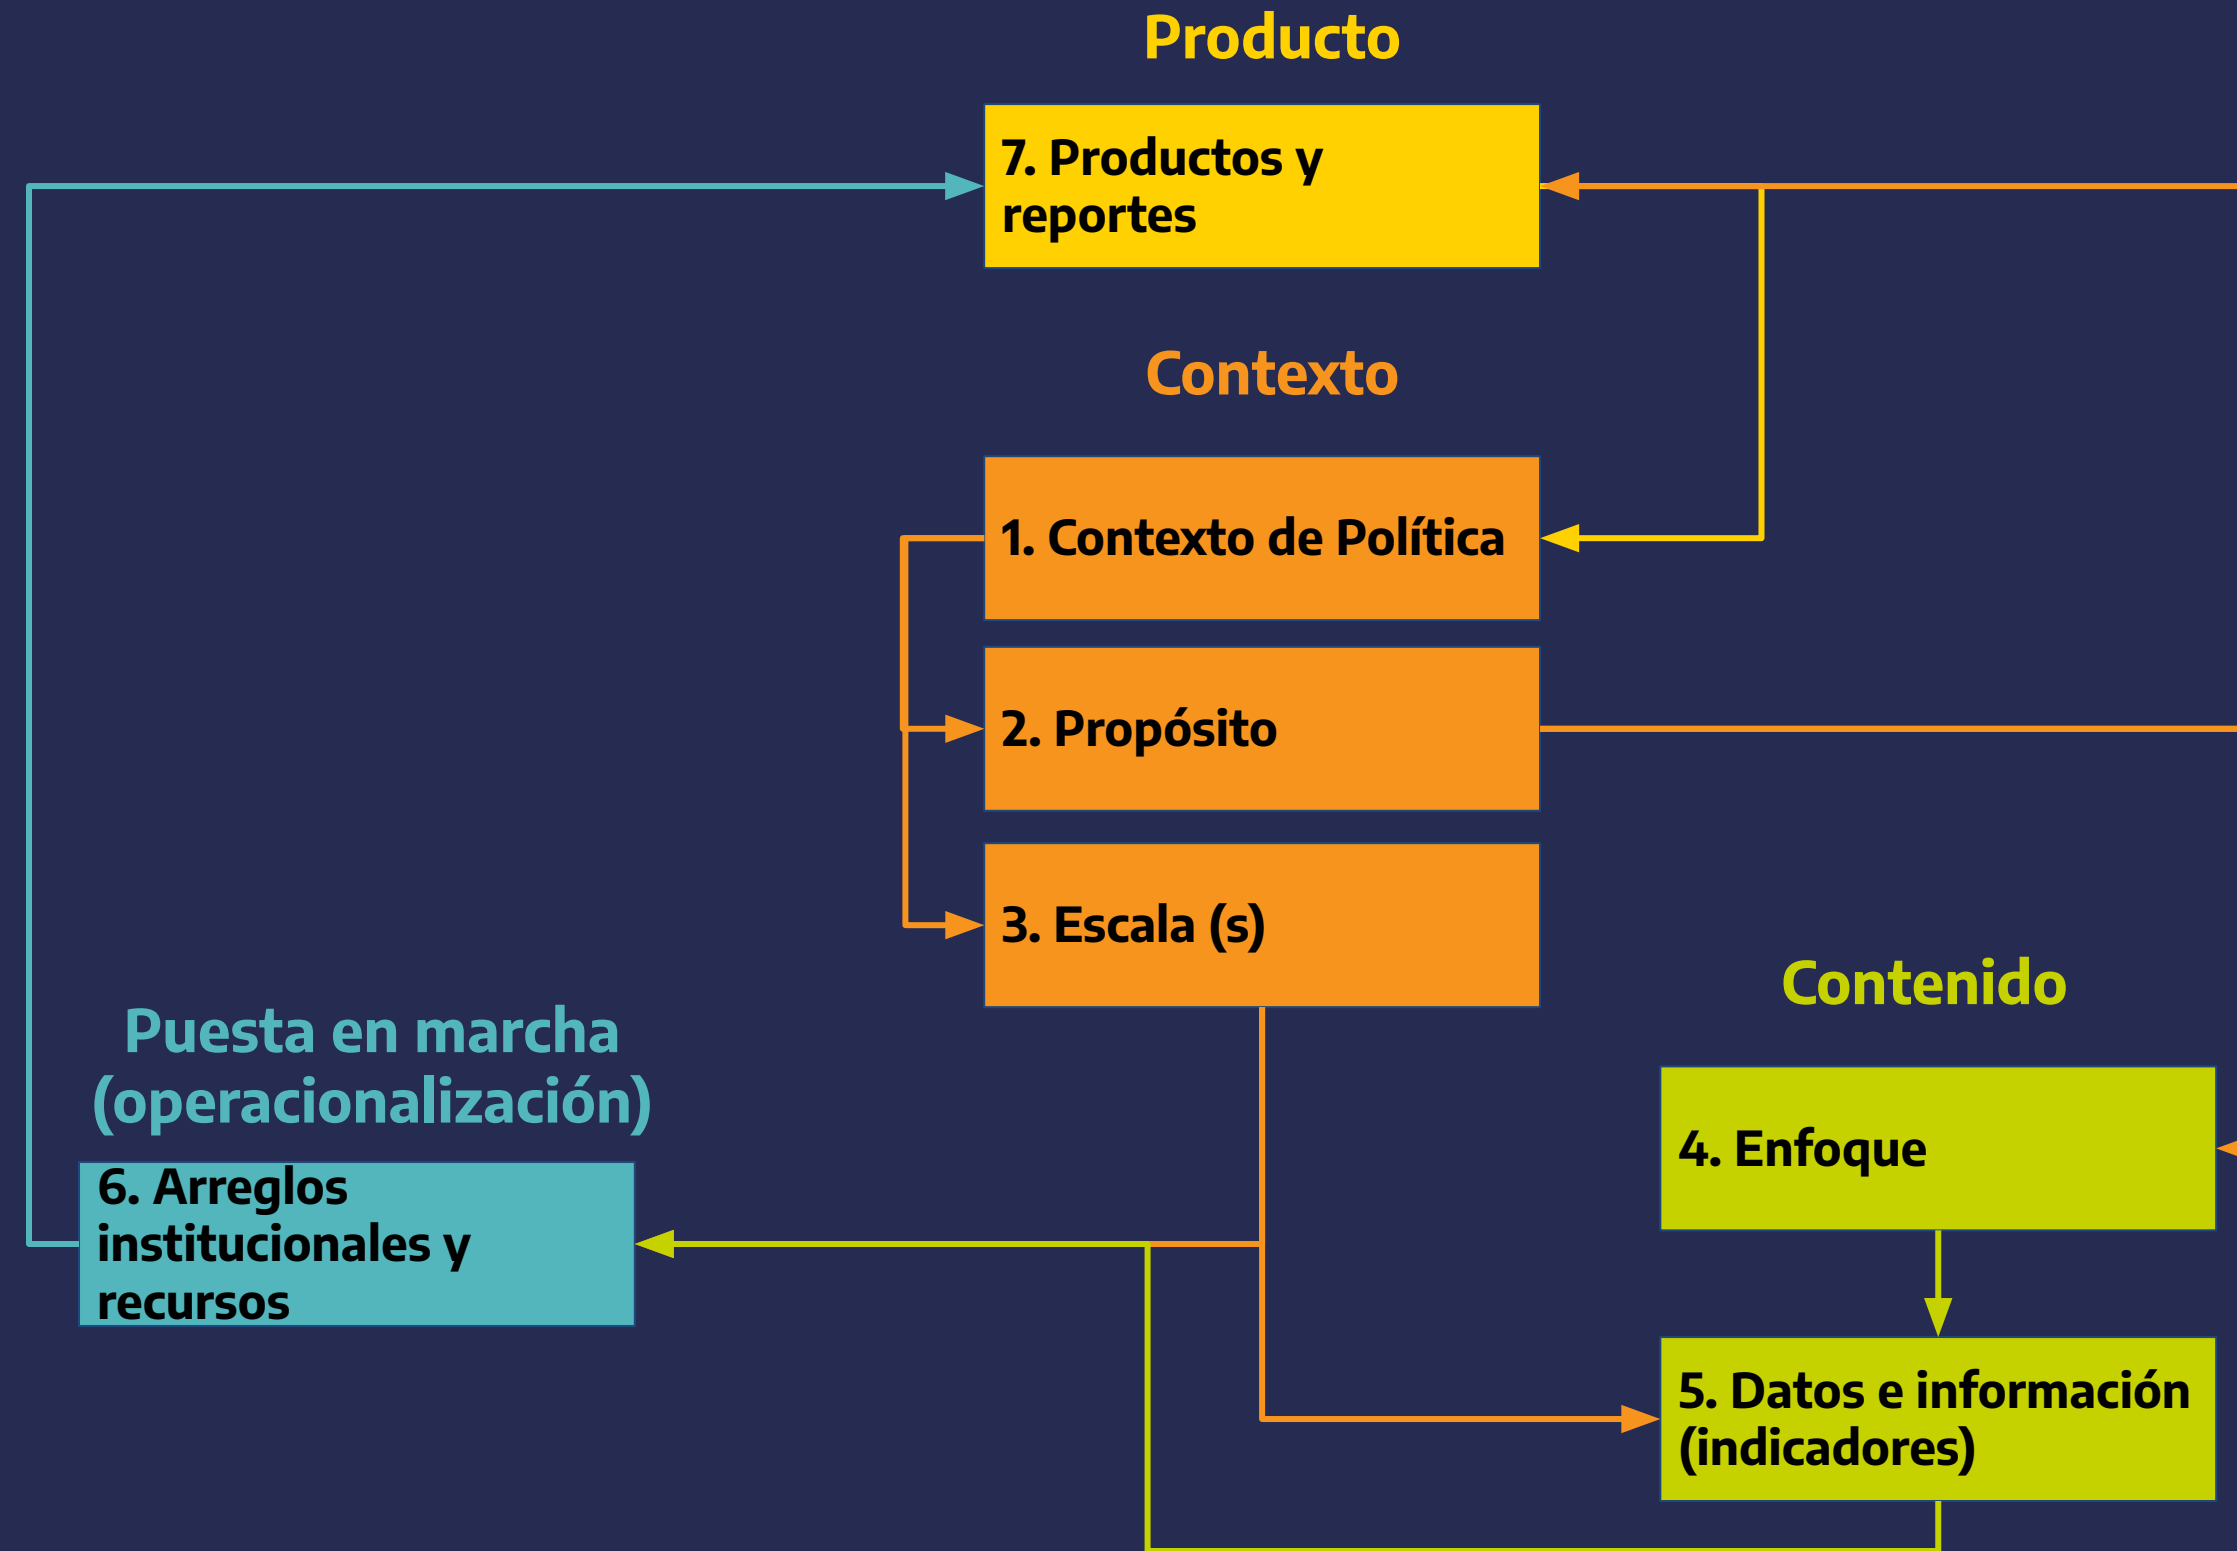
Producto

7. Productos y reportes

Contexto

1. Contexto de Política

2. Propósito

3. Escala (s)

Contenido

Puesta en marcha (operacionalización)

4. Enfoque

6. Arreglos institucionales y recursos

5. Datos e información (indicadores)